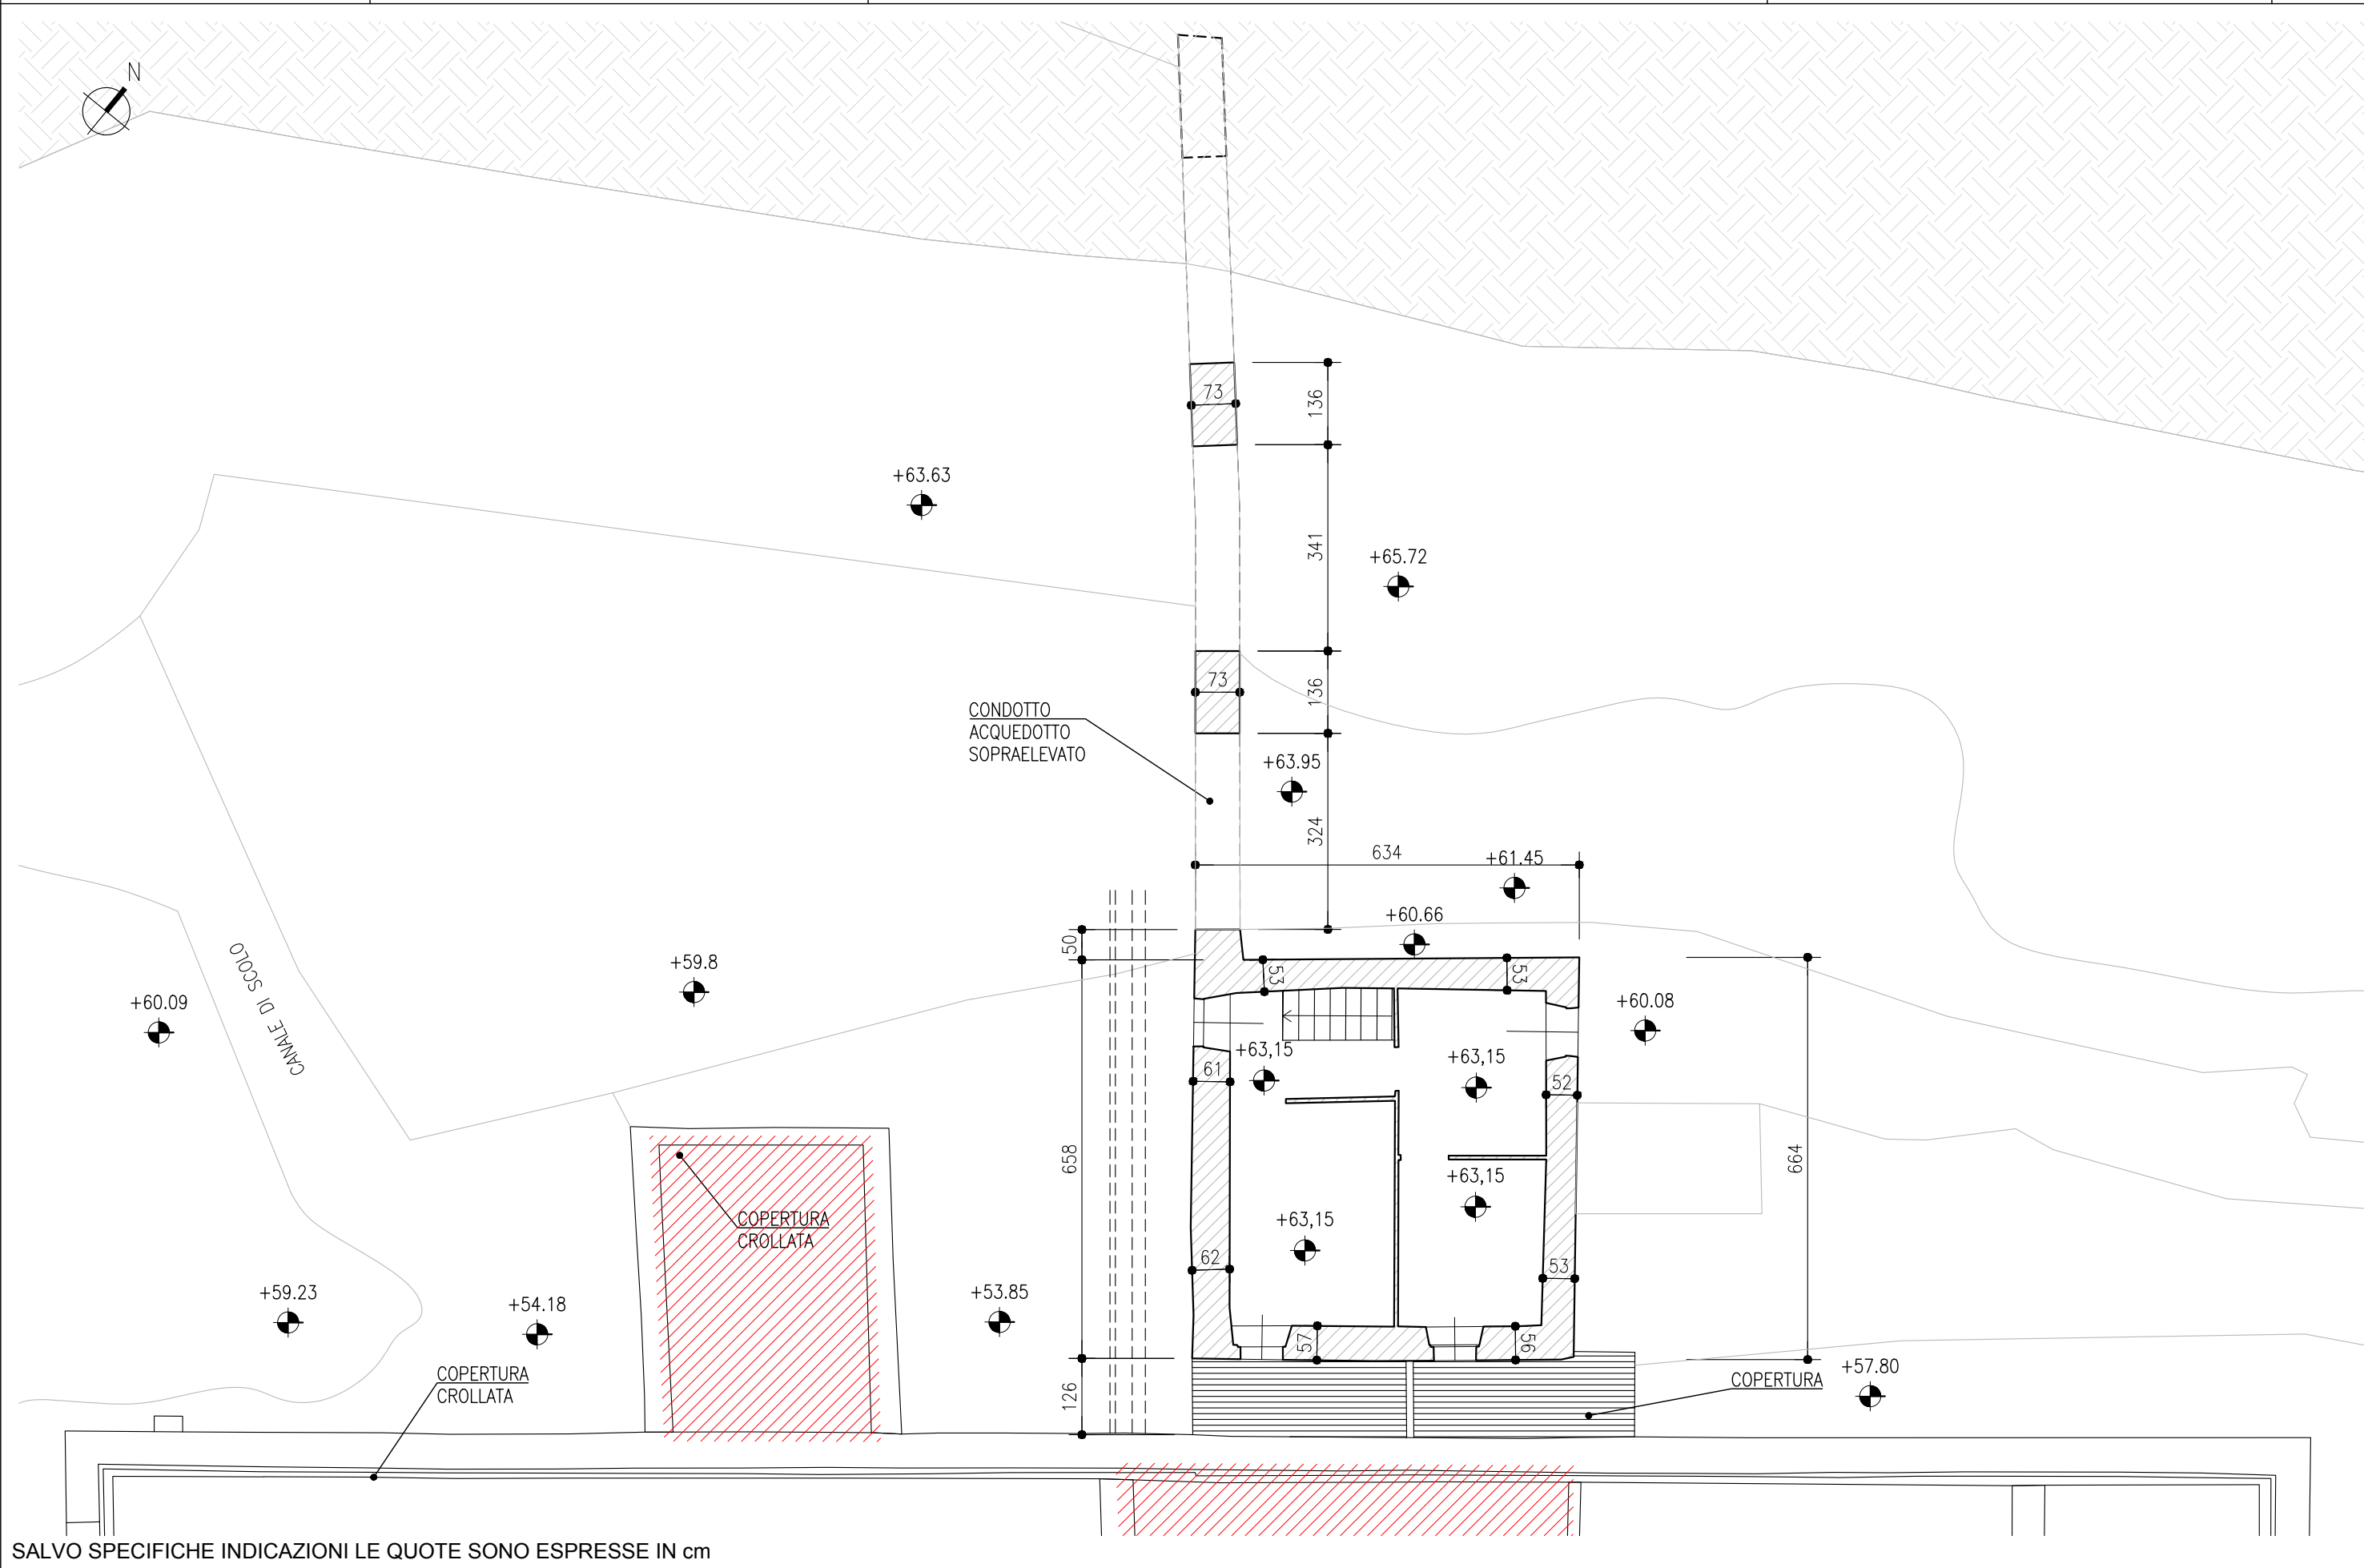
N

73

136

+63.63

341

+65.72

73

136

CONDOTTO
ACQUEDOTTO
SOPRAELEVATO

+63.95

324

634

+61.45

+60.66

CANALE DI SCOLO

+59.8

+60.09

50

53

53

+60.08

+63,15

+63,15

61

52

658

664

+63,15

COPERTURA
CROLLATA

+63,15

62

53

+59.23

+54.18

+53.85

57

56

COPERTURA
CROLLATA

126

COPERTURA

+57.80

SALVO SPECIFICHE INDICAZIONI LE QUOTE SONO ESPRESSE IN cm